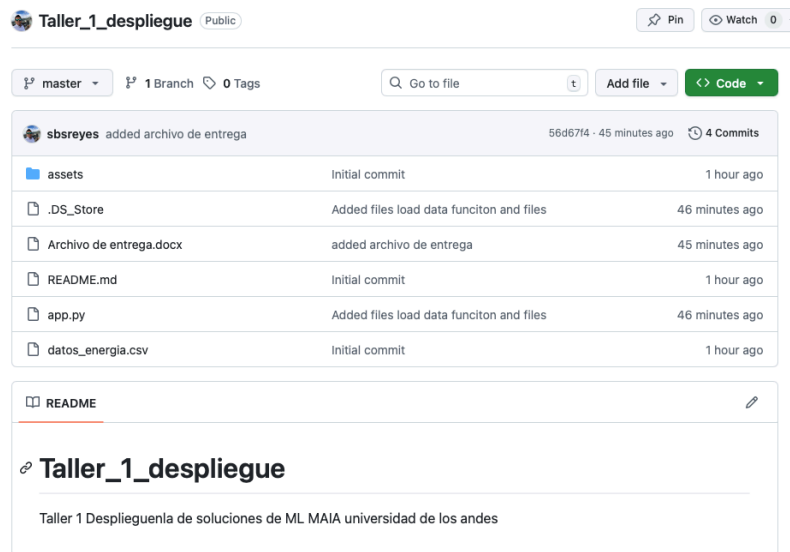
Taller_1_despliegue Public

Pin Watch 0

master 1 Branch 0 Tags

Go to file t Add file Code

sbsreyes added archivo de entrega 56d67f4 · 45 minutes ago 4 Commits

| | | |
|---|---|---|
| assets | Initial commit | 1 hour ago |
| .DS_Store | Added files load data funciton and files | 46 minutes ago |
| Archivo de entrega.docx | added archivo de entrega | 45 minutes ago |
| README.md | Initial commit | 1 hour ago |
| app.py | Added files load data funciton and files | 46 minutes ago |
| datos_energia.csv | Initial commit | 1 hour ago |

README

Taller_1_despliegue

Taller 1 Desplieguenla de soluciones de ML MAIA universidad de los andes